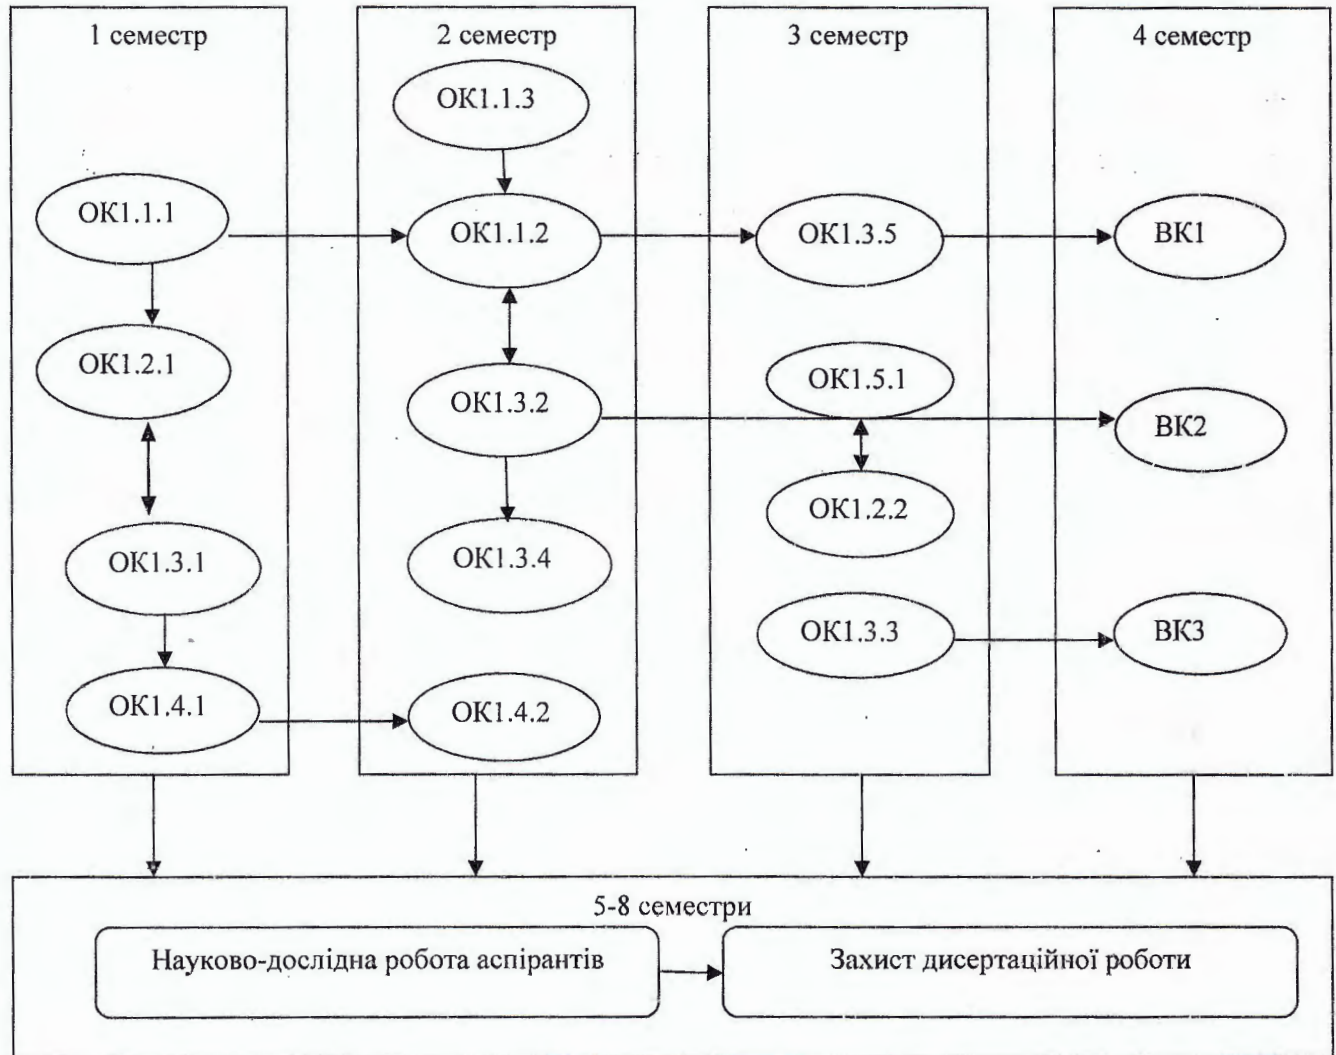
1 семестр

ОК1.1.1

ОК1.2.1

ОК1.3.1

ОК1.4.1

2 семестр

ОК1.1.3

ОК1.1.2

ОК1.3.2

ОК1.3.4

ОК1.4.2

3 семестр

ОК1.3.5

ОК1.5.1

ОК1.2.2

ОК1.3.3

4 семестр

ВК1

ВК2

ВК3

5-8 семестри

Науково-дослідна робота аспірантів

Захист дисертаційної роботи